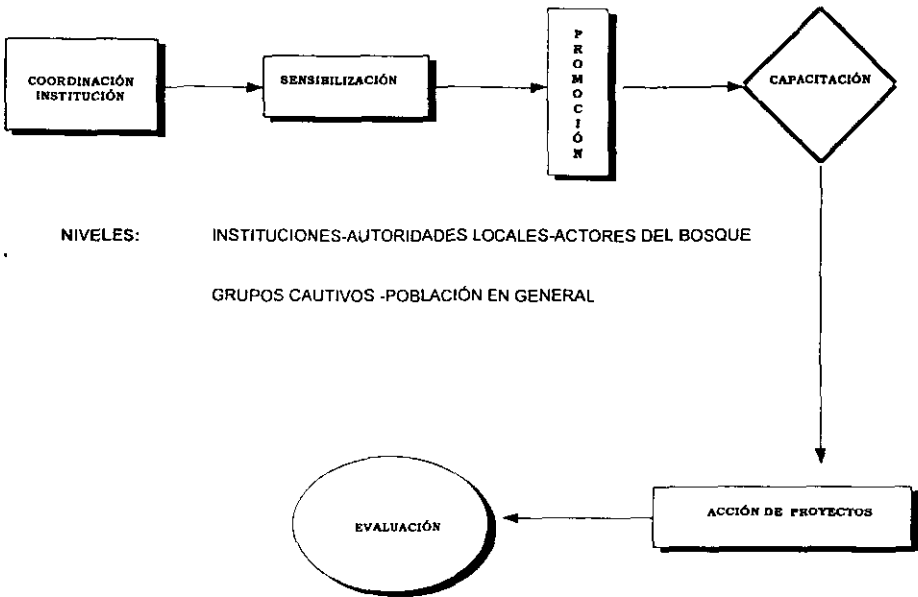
COORDINACIÓN INSTITUCIÓN

SENSIBILIZACIÓN

PROMOCIÓN

CAPACITACIÓN

NIVELES: INSTITUCIONES-AUTORIDADES LOCALES-ACTORES DEL BOSQUE

GRUPOS CAUTIVOS -POBLACIÓN EN GENERAL

ACCIÓN DE PROYECTOS

EVALUACIÓN